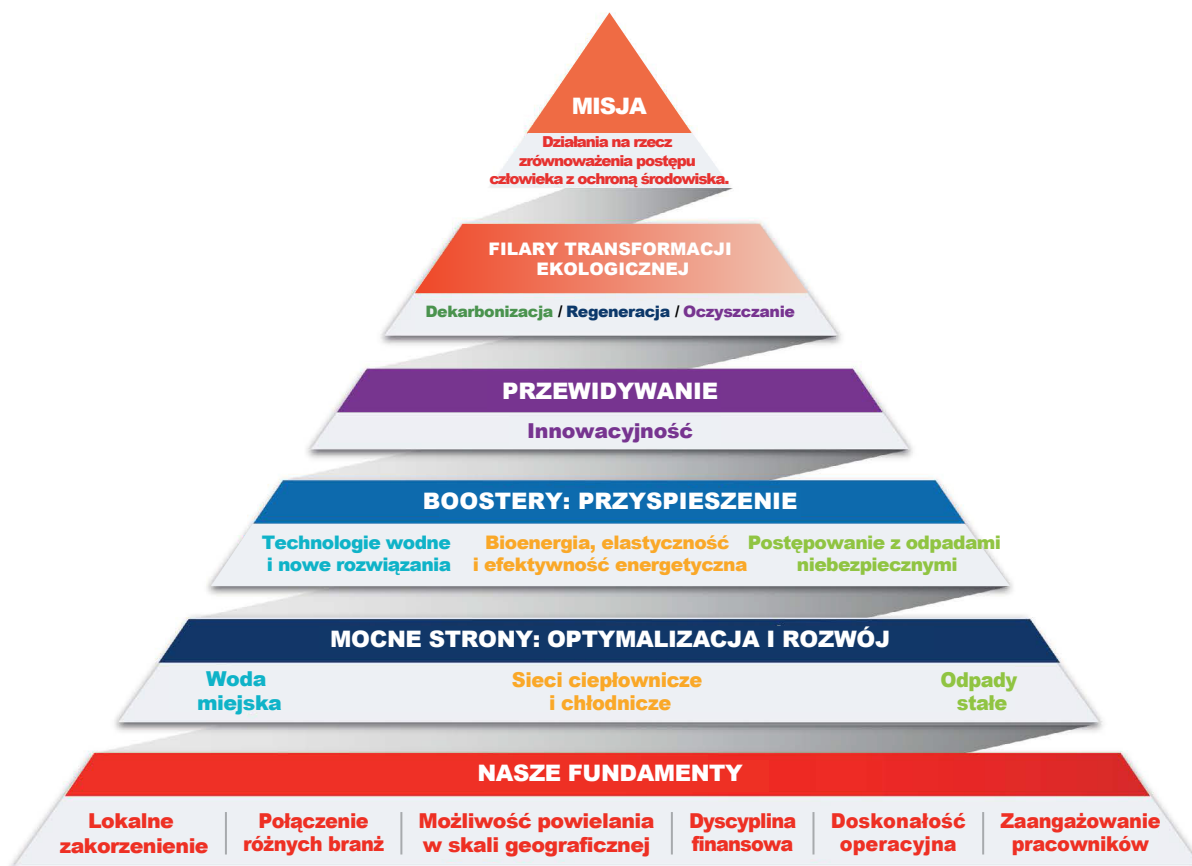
MISJA

Działania na rzecz zrównoważenia postępu człowieka z ochroną środowiska.

FILARY TRANSFORMACJI EKOLOGICZNEJ

Dekarbonizacja / Regeneracja / Oczyszczanie

PRZEWIDYWANIE

Innowacyjność

BOOSTERY: PRZYSPIESZENIE

Technologie wodne i nowe rozwiązania

Bioenergia, elastyczność i efektywność energetyczna

Postępowanie z odpadami niebezpiecznymi

MOCNE STRONY: OPTYMALIZACJA I ROZWÓJ

Woda miejska

Sieci ciepłownicze i chłodnicze

Odpady stałe

NASZE FUNDAMENTY

Lokalne zakorzenienie

Połączenie różnych branż

Możliwość powielania w skali geograficznej

Dyscyplina finansowa

Doskonałość operacyjna

Zaangażowanie pracowników